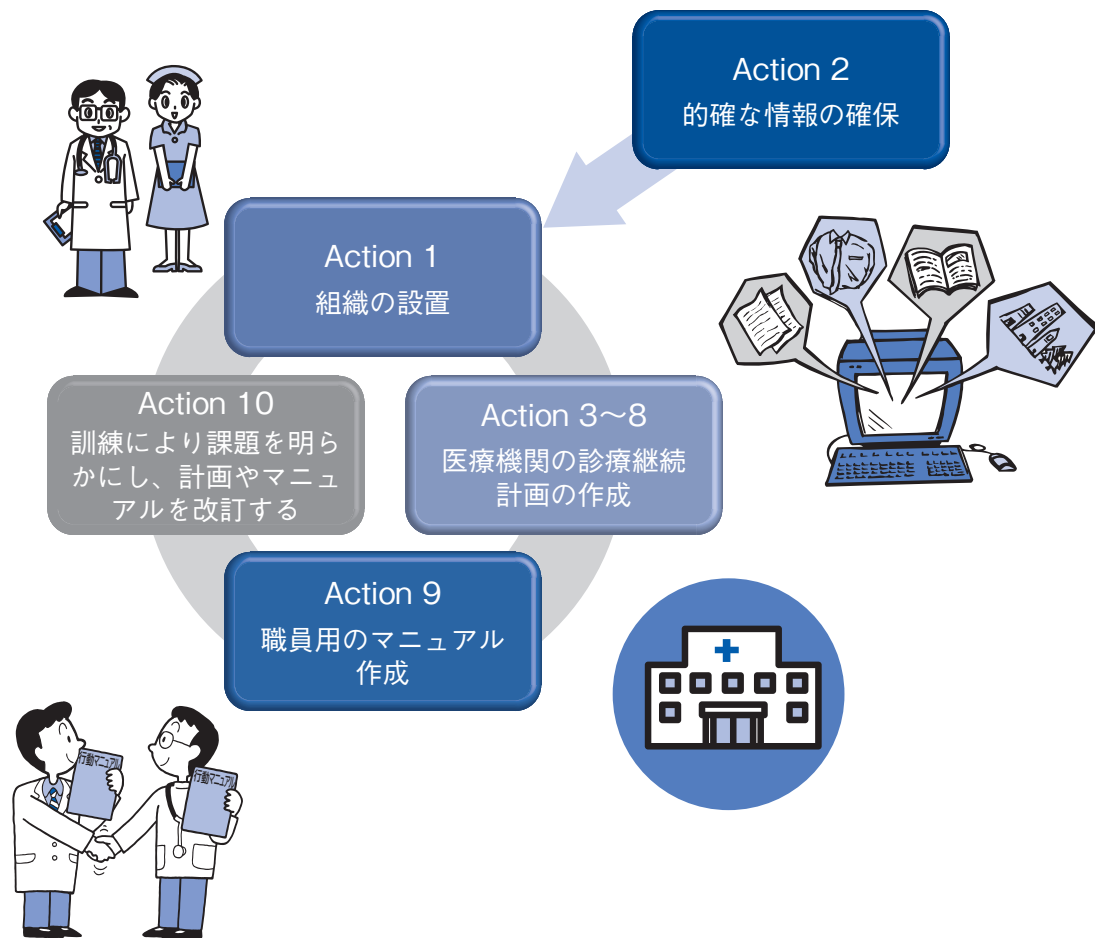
Action 2
的確な情報の確保

Action 1
組織の設置

Action 10
訓練により課題を明らかにし、計画やマニュアルを改訂する

Action 3〜8
医療機関の診療継続計画の作成

Action 9
職員用のマニュアル作成

行動マニュアル

行動マニュアル